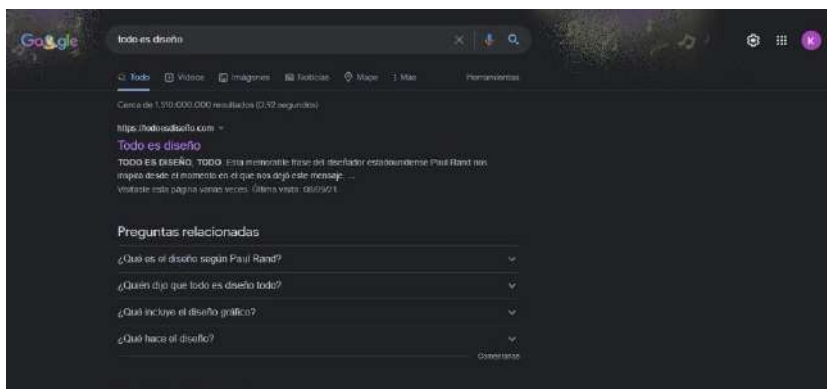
Google

todo es diseño

Todo Videos Imágenes Noticias Maps Más Herramientas

Cerca de 1.510.000.000 resultados (0,92 segundos)

https://todoesdiseño.com

Todo es diseño

TODO ES DISEÑO, TODO. Esta memorable frase del diseñador estadounidense Paul Rand nos inspiró desde el momento en el que nos dejó este mensaje. ...

Visitaste esta página varias veces. Última visita: 08/09/21

Preguntas relacionadas

¿Qué es el diseño según Paul Rand?

¿Quién dijo que todo es diseño todo?

¿Qué incluye el diseño gráfico?

¿Qué hace el diseño?

Comentarios

K